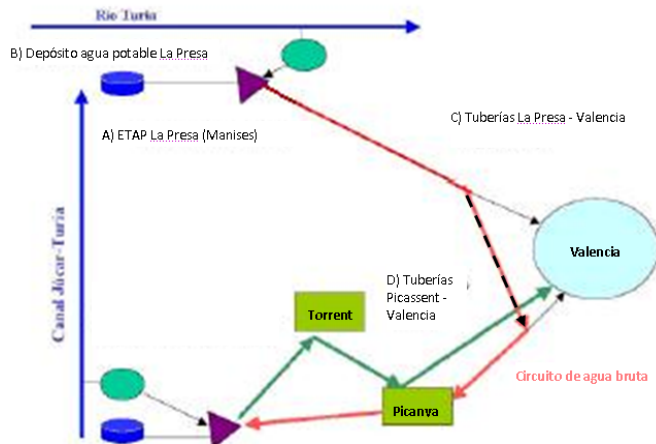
Río Turia

B) Depósito agua potable La Presa

A) ETAP La Presa (Manises)

C) Tuberías La Presa - Valencia

Canal Júcar-Turia

Valencia

D) Tuberías Picassent - Valencia

Torrent

Circuito de agua bruta

Picanya